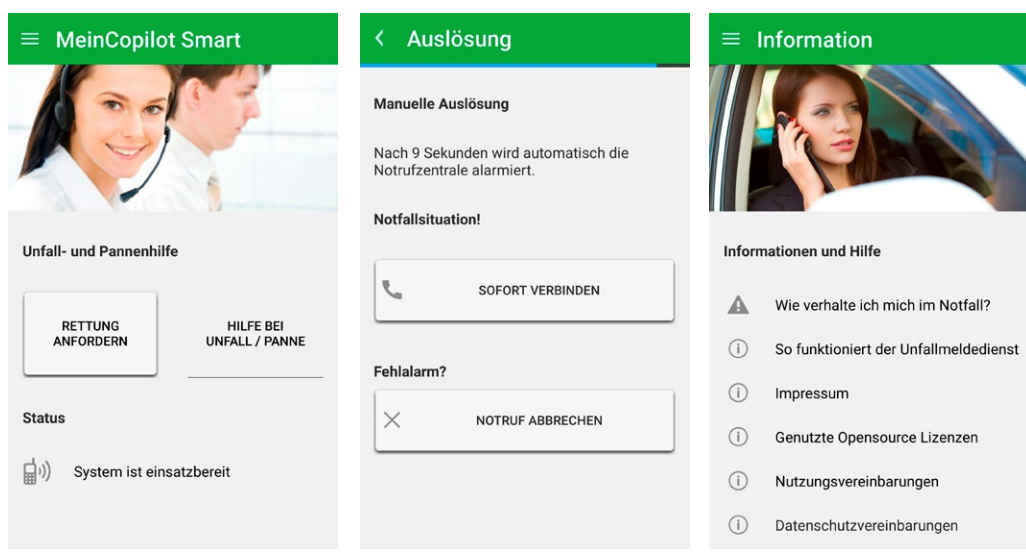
MeinCopilot Smart

Unfall- und Pannenhilfe

RETTUNG ANFORDERN

HILFE BEI UNFALL / PANNE

Status

System ist einsatzbereit

Auslösung

Manuelle Auslösung

Nach 9 Sekunden wird automatisch die Notrufzentrale alarmiert.

Notfallsituation!

SOFORT VERBINDEN

Fehlalarm?

NOTRUF ABBRECHEN

Information

Informationen und Hilfe

Wie verhalte ich mich im Notfall?

So funktioniert der Unfallmeldedienst

Impressum

Genutzte Opensource Lizenzen

Nutzungsvereinbarungen

Datenschutzvereinbarungen